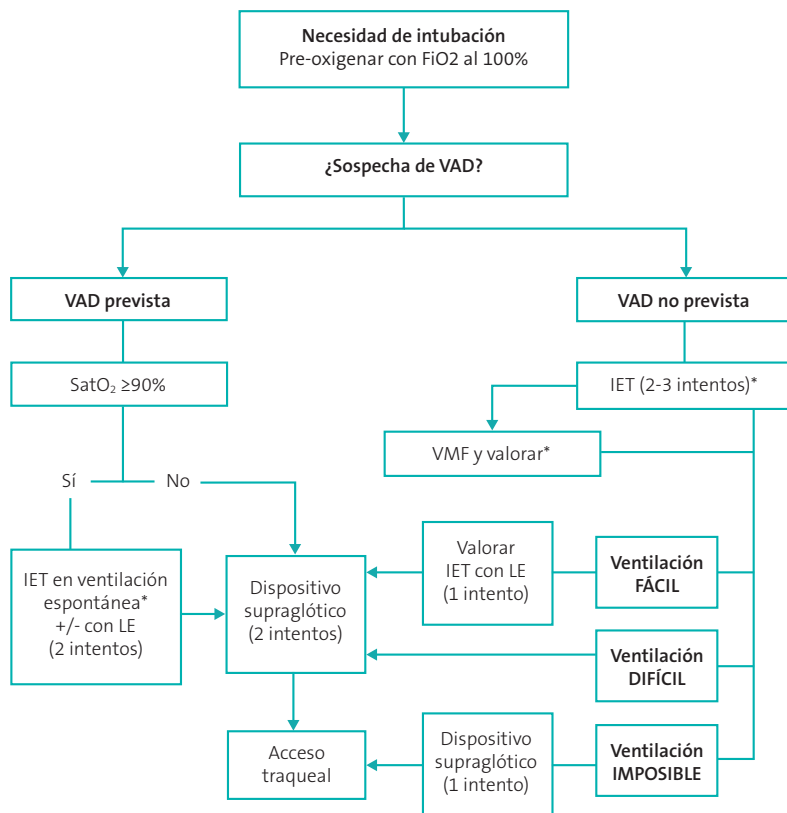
**Necesidad de intubación**
Pre-oxigenar con FiO2 al 100%

**¿Sospecha de VAD?**

**VAD prevista**

**VAD no prevista**

SatO$_2$ ≥90%

IET (2-3 intentos)*

VMF y valorar*

Sí

No

IET en ventilación espontánea* +/- con LE (2 intentos)

Dispositivo supraglótico (2 intentos)

Valorar IET con LE (1 intento)

**Ventilación FÁCIL**

**Ventilación DIFÍCIL**

Acceso traqueal

Dispositivo supraglótico (1 intento)

**Ventilación IMPOSIBLE**